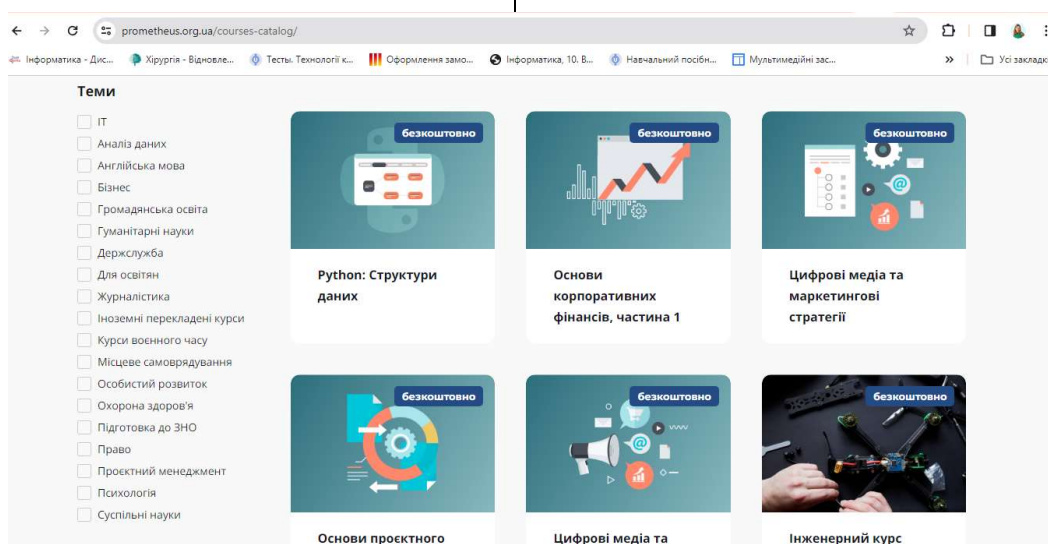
prometheus.org.ua/courses-catalog/

Інформатика - Дис... Хірургія - Відновле... Тесты. Технології к... Оформлення замо... Інформатика, 10. В... Навчальний посібн... Мультимедійні зас... » Усі закладк

Теми

IT
Аналіз даних
Англійська мова
Бізнес
Громадянська освіта
Гуманітарні науки
Держслужба
Для освітян
Журналістика
Іноземні перекладені курси
Курси воєнного часу
Місцеве самоврядування
Особистий розвиток
Охорона здоров'я
Підготовка до ЗНО
Право
Проєктний менеджмент
Психологія
Суспільні науки

безкоштовно
Python: Структури даних

безкоштовно
Основи корпоративних фінансів, частина 1

безкоштовно
Цифрові медіа та маркетингові стратегії

безкоштовно
Основи проєктного

безкоштовно
Цифрові медіа та

безкоштовно
Інженерний курс